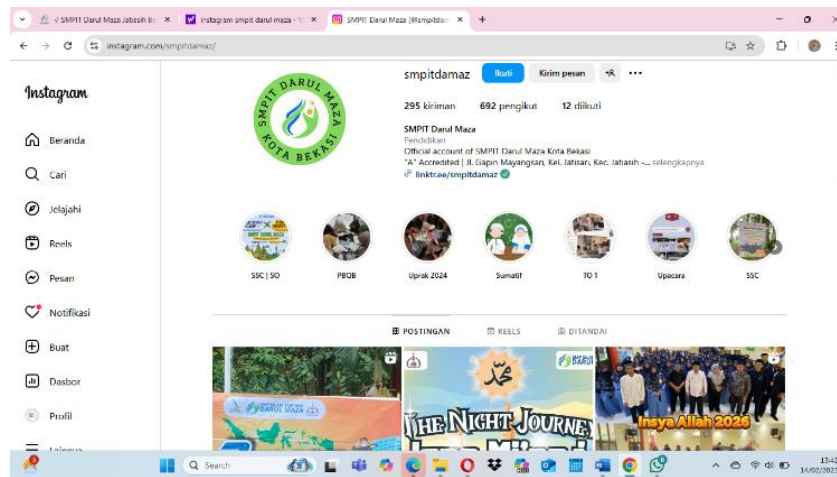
SMPIT Darul Maza Jatiasih Be ×
instagram smpit darul maza - ×
SMPIT Darul Maza (@smpitdam ×
+
instagram.com/smpitdamaz/

Instagram

Beranda
Cari
Jelajahi
Reels
Pesan
Notifikasi
Buat
Dasbor
Profil
Lainnya

SMPIT DARUL MAZA KOTA BEKASI

smpitdamaz Ikuti Kirim pesan

295 kiriman 692 pengikut 12 diikuti

SMPIT Darul Maza
Pendidikan
Official account of SMPIT Darul Maza Kota Bekasi
"A" Accredited | Jl. Gapin Mayangsari, Kel. Jatisari, Kec. Jatiasih -... selengkapnya
linktr.ee/smpitdamaz

SSC | SO
PBQB
Uprak 2024
Sumatif
TO 1
Upacara
SSC

POSTINGAN REELS DITANDAI

DARUL MAZA
THE NIGHT JOURNEY
Insya Allah 2026

Search
13:42
14/02/2025